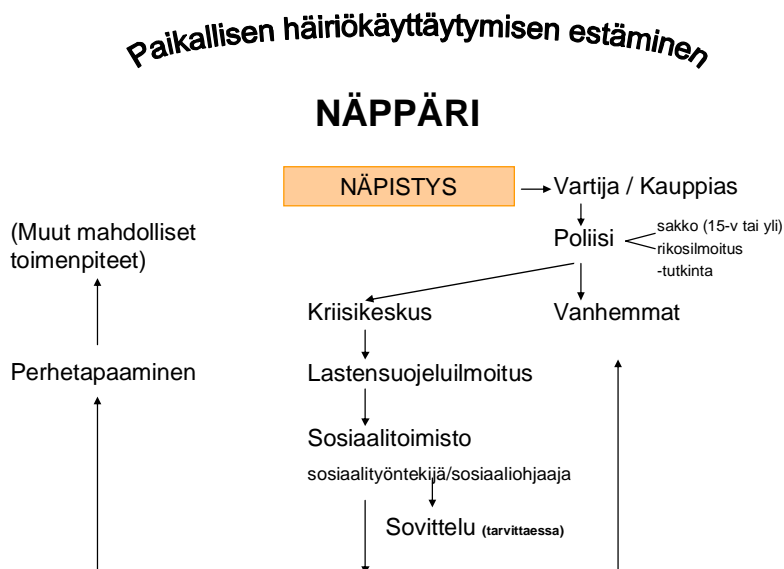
Paikallisen häiriökäyttäytymisen estäminen

NÄPPÄRI

NÄPISTYS

Vartija / Kauppias

Poliisi

sakko (15-v tai yli)
rikosilmoitus
-tutkinta

(Muut mahdolliset toimenpiteet)

Kriisikeskus

Vanhemmat

Perhetapaaminen

Lastensuojeluilmoitus

Sosiaalitoimisto

sosiaalityöntekijä/sosiaaliohjaaja

Sovittelu (tarvittaessa)